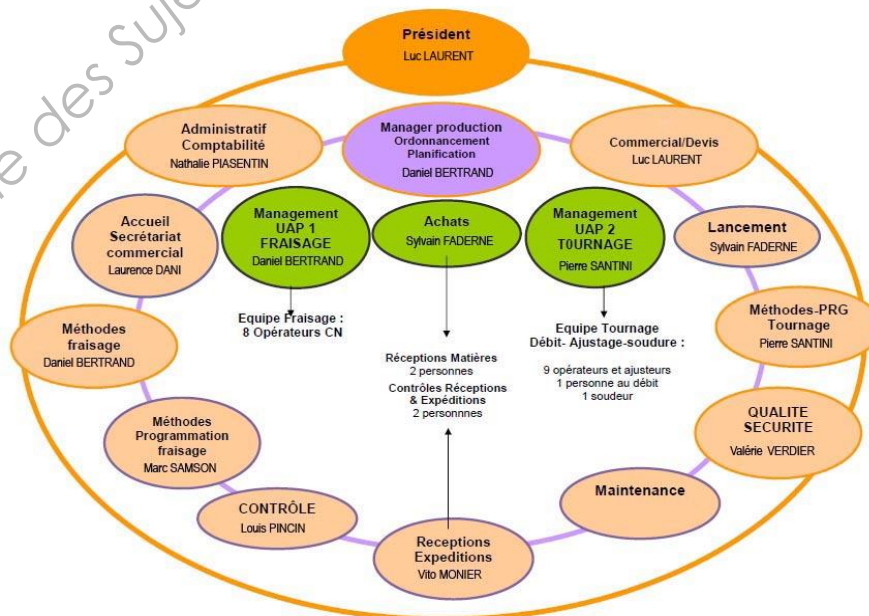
e des Suje

Président
Luc LAURENT

Administratif Comptabilité
Nathalie PIASENTIN

Manager production
Ordonnancement
Planification
Daniel BERTRAND

Commercial/Devis
Luc LAURENT

Accueil Secrétariat commercial
Laurence DANI

Management UAP 1 FRAISAGE
Daniel BERTRAND

Achats
Sylvain FADERNE

Management UAP 2 T0URNAGE
Pierre SANTINI

Lancement
Sylvain FADERNE

Equipe Fraisage :
8 Opérateurs CN

Méthodes fraisage
Daniel BERTRAND

Réceptions Matières
2 personnes
Contrôles Réceptions & Expéditions
2 personnes

Equipe Tournage
Débit- Ajustage-soudure :

9 opérateurs et ajusteurs
1 personne au débit
1 soudeur

Méthodes-PRG Tournage
Pierre SANTINI

Méthodes Programmation fraisage
Marc SAMSON

QUALITE SECURITE
Valérie VERDIER

Maintenance

CONTRÔLE
Louis PINCIN

Receptions Expeditions
Vito MONIER